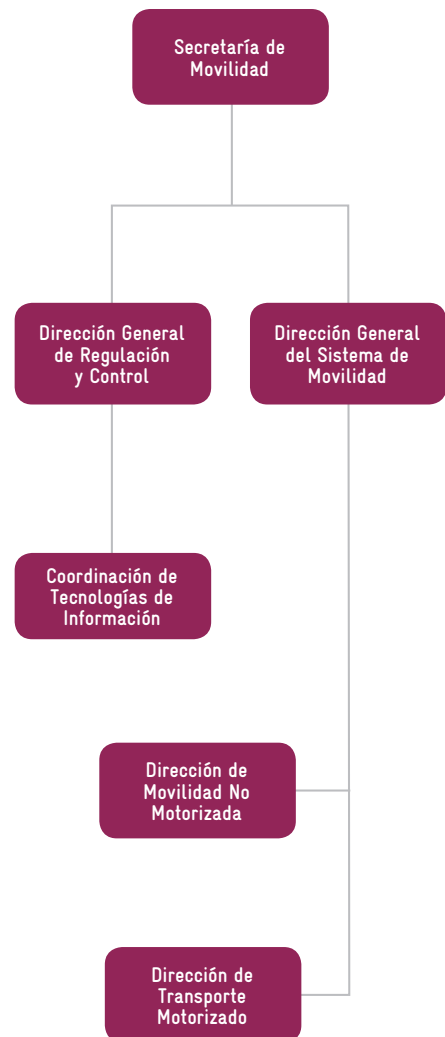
Secretaría de Movilidad

Dirección General de Regulación y Control

Dirección General del Sistema de Movilidad

Coordinación de Tecnologías de Información

Dirección de Movilidad No Motorizada

Dirección de Transporte Motorizado